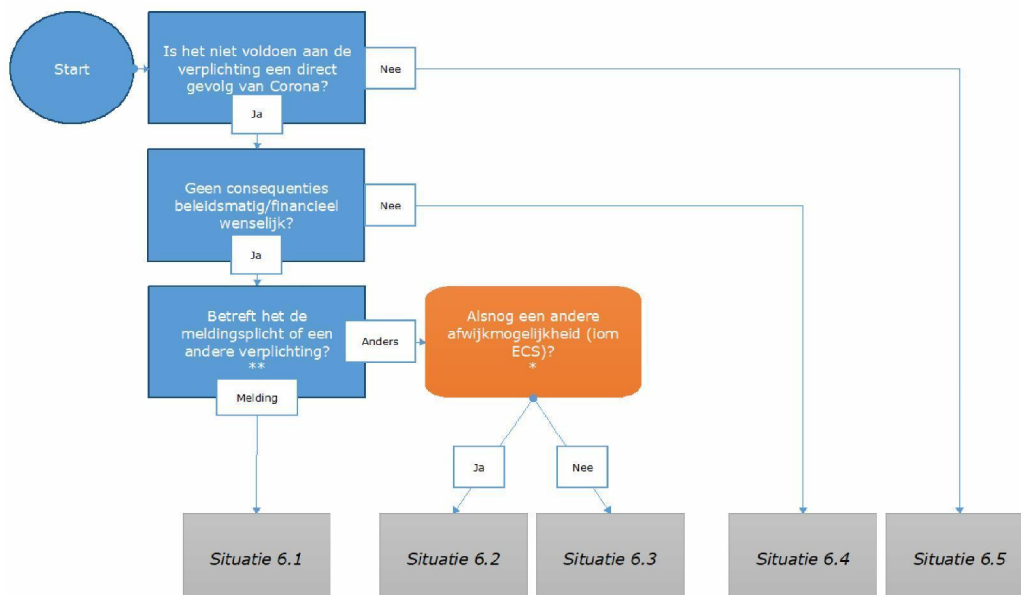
Start

Is het niet voldoen aan de verplichting een direct gevolg van Corona?

Nee

Ja

Geen consequenties beleidsmatig/financieel wenselijk?

Nee

Ja

Betreft het de meldingsplicht of een andere verplichting? **

Anders

Alsnog een andere afwijkmogelijkheid (iom ECS)? *

Melding

Ja

Nee

Situatie 6.1

Situatie 6.2

Situatie 6.3

Situatie 6.4

Situatie 6.5